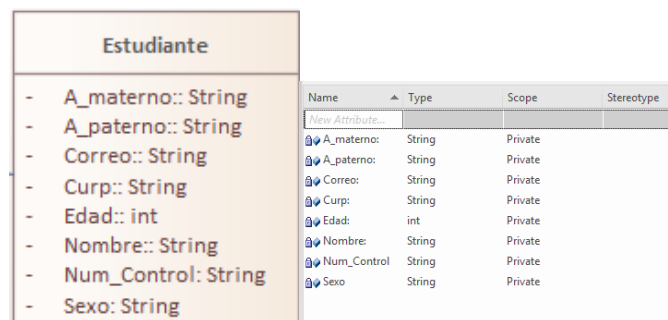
Estudiante

- A_materno:: String
- A_paterno:: String
- Correo:: String
- Curp:: String
- Edad:: int
- Nombre:: String
- Num_Control: String
- Sexo: String

| Name | Type | Scope | Stereotype |
|---|---|---|---|
| New Attribute... | | | |
| A_materno: | String | Private | |
| A_paterno: | String | Private | |
| Correo: | String | Private | |
| Curp: | String | Private | |
| Edad: | int | Private | |
| Nombre: | String | Private | |
| Num_Control | String | Private | |
| Sexo | String | Private | |